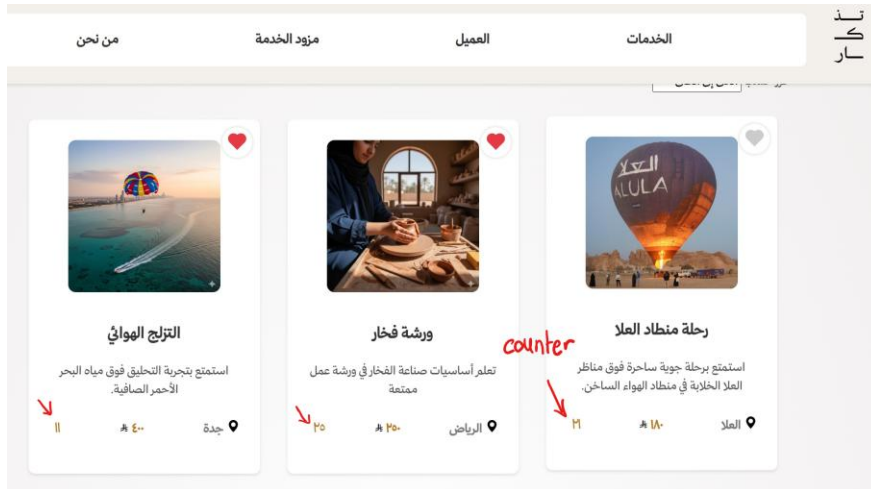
تـذ
كـ
ـار

الخدمات

العميل

مزود الخدمة

من نحن

رحلة منطاد العلا

استمتع برحلة جوية ساحرة فوق مناظر العلا الخلابة في منطاد الهواء الساخن.

العلا

١٨٠

٢٩

counter

ورشة فخار

تعلم أساسيات صناعة الفخار في ورشة عمل ممتعة

الرياض

٢٥٠

٢٥

التزلج الهوائي

استمتع بتجربة التحليق فوق مياه البحر الأحمر الصافية.

جدة

٤٠٠

١١